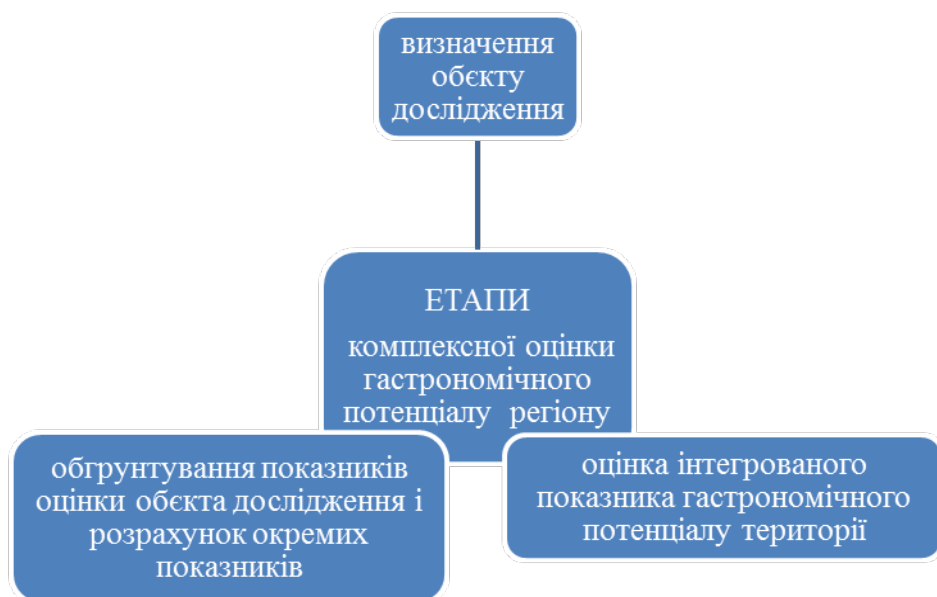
визначення обєкту дослідження

ЕТАПИ

комплексної оцінки гастрономічного потенціалу регіону

обгрунтування показників оцінки обєкта дослідження і розрахунок окремих показників

оцінка інтегрованого показника гастрономічного потенціалу території